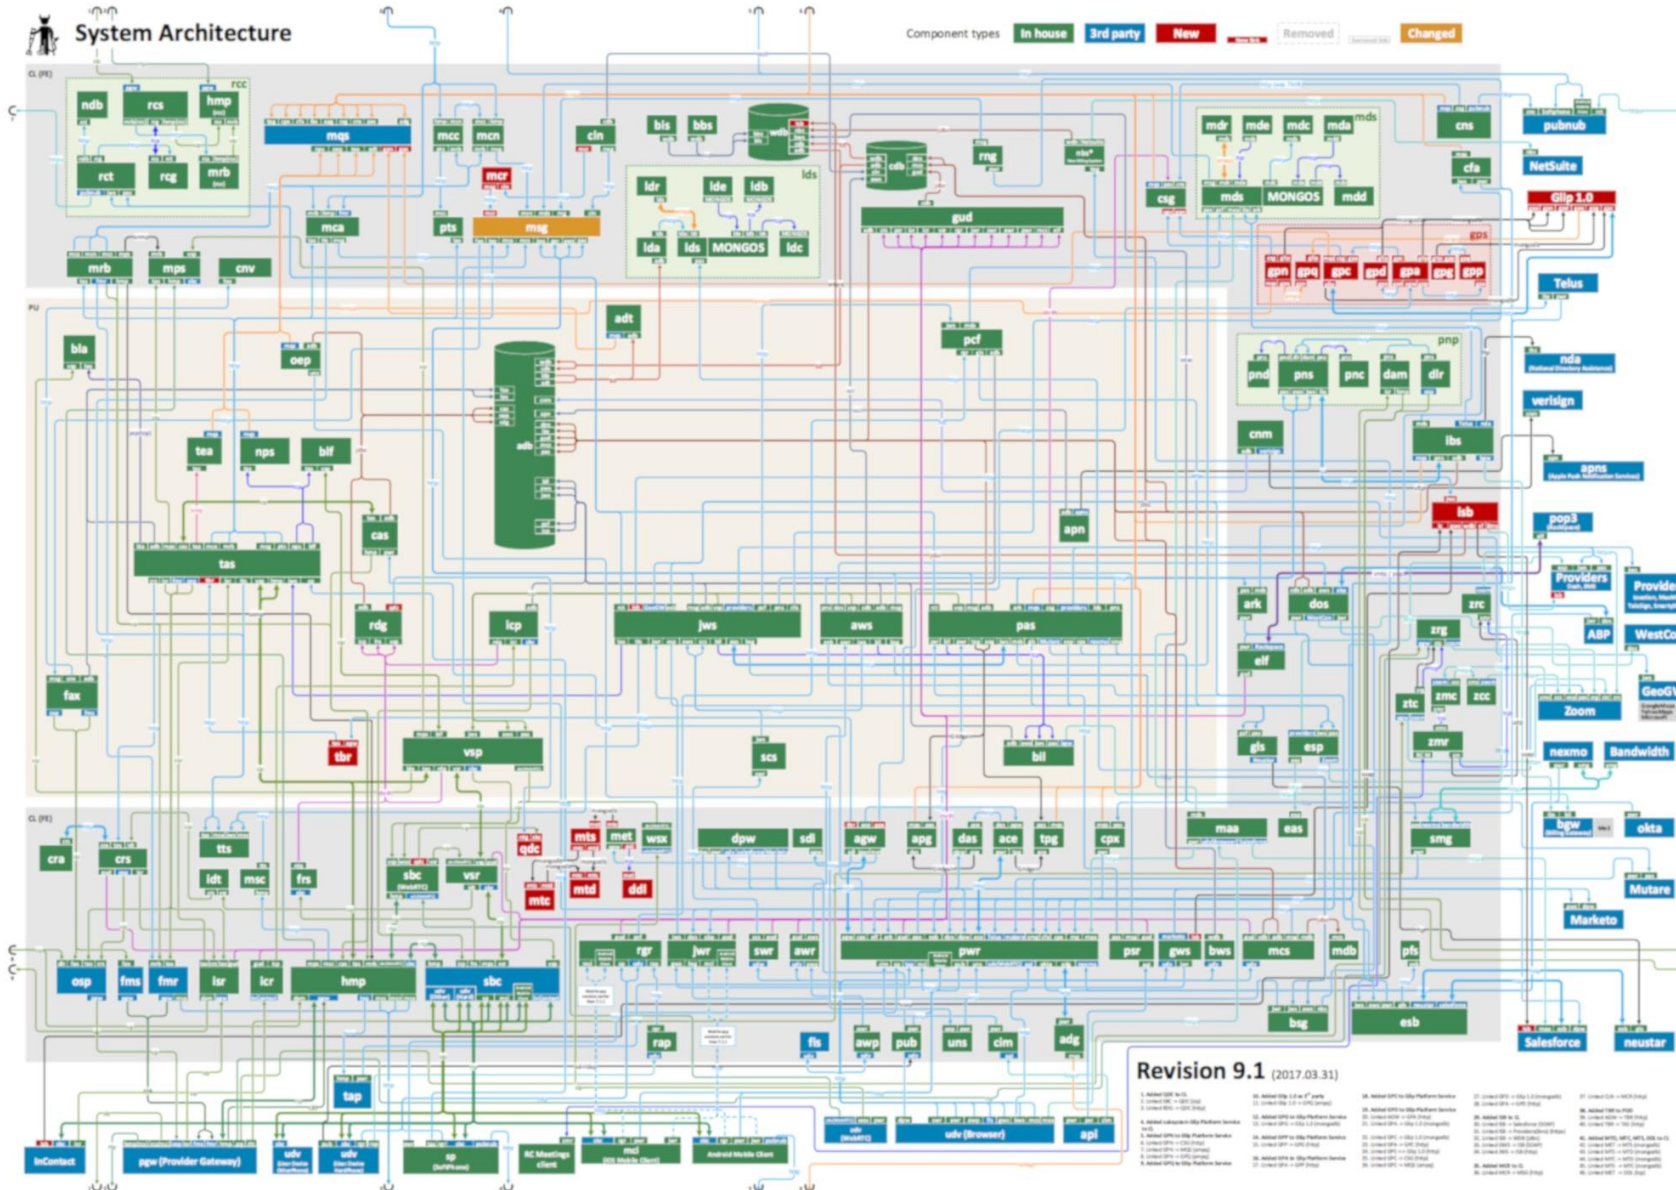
System Architecture

Component types In house 3rd party New Removed Changed

CL (FE)

rcc

ndb rcs hmp rct rcg mrb

mqs mcc mcn cln bls bbs wdb cdb rng mds mdr mde mdc mda cns pubnub

mcr msg pts mca lds ldr lde ldb lda lds MONGOS ldc gud csg mds MONGOS mdd cfa NetSuite

Glip 1.0

gps

gpn gpg gpc gpd gpa gpg gpp

mrb mps cnv

Telus

PU

adt pcf

bla oep

adb

pnp

pnd pns pnc dam dlr

nda

verisign

cnm lbs

apns

tea nps blf

cas apn

lsb

pop3

tas

Providers

Provide

ark dos zrc

ABP WestCo

rdg icp jws aws pas

zrg

elf

GeoG

fax

ztc zmc zcc

Zoom

zmr

tbr vsp scs bil

gis esp

nexmo Bandwidth

CL (FE)

cra crs tts

qdc mts met wsx dpw sdi agw apg das ace tpg cpx maa eas smg

bgw okta

idt msc frs sbc vsr

mtc mtd ddl

Mutare

Marketo

rgr jwr swr awr pwr psr gws bws mcs mdb pfs

osp fms fmr isr icr hmp sbc

bsg esb

rap fls awp pub uns clm adg

Salesforce neustar

tap

Revision 9.1 (2017.03.31)

InContact pgw (Provider Gateway) udv udv sp RC Meetings client mci Android Mobile Client udv udv (Browser) api